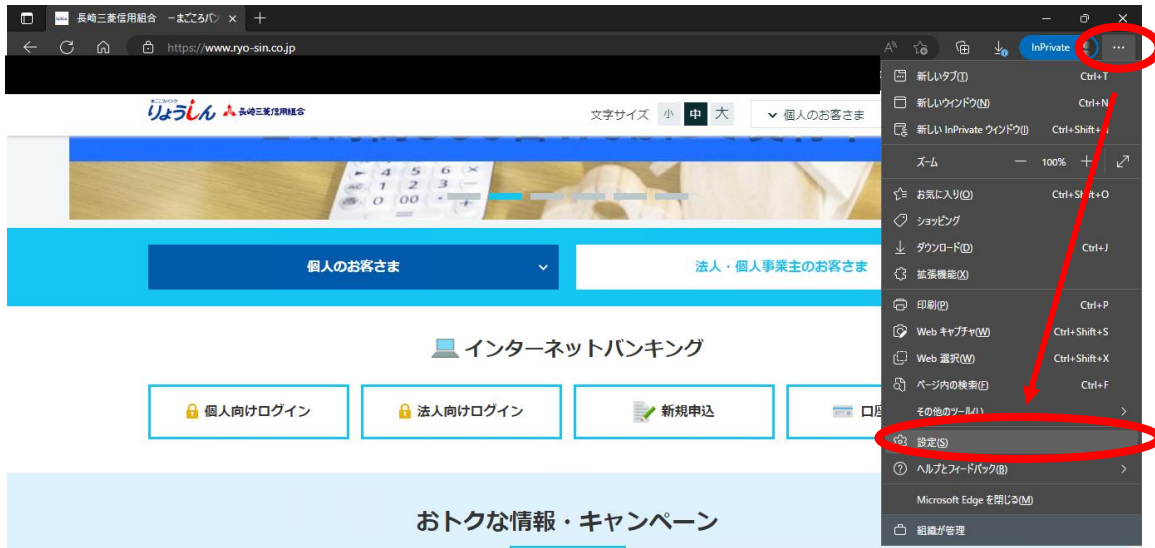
長崎三菱信用組合 －まごころバン ×

https://www.ryo-sin.co.jp

InPrivate

りょうしん 長崎三菱信用組合

文字サイズ 小 中 大

個人のお客さま

4 5 6
1 2 3
0 00 .

個人のお客さま

法人・個人事業主のお客さま

インターネットバンキング

個人向けログイン

法人向けログイン

新規申込

口座

おトクな情報・キャンペーン

新しいタブ(T) Ctrl+T

新しいウィンドウ(N) Ctrl+N

新しい InPrivate ウィンドウ(I) Ctrl+Shift+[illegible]

ズーム − 100% +

お気に入り(O) Ctrl+Shift+O

ショッピング

ダウンロード(D) Ctrl+J

拡張機能(X)

印刷(P) Ctrl+P

Web キャプチャ(W) Ctrl+Shift+S

Web 選択(W) Ctrl+Shift+X

ページ内の検索(F) Ctrl+F

その他のツール(L)

設定(S)

ヘルプとフィードバック(B)

Microsoft Edge を閉じる(M)

組織が管理